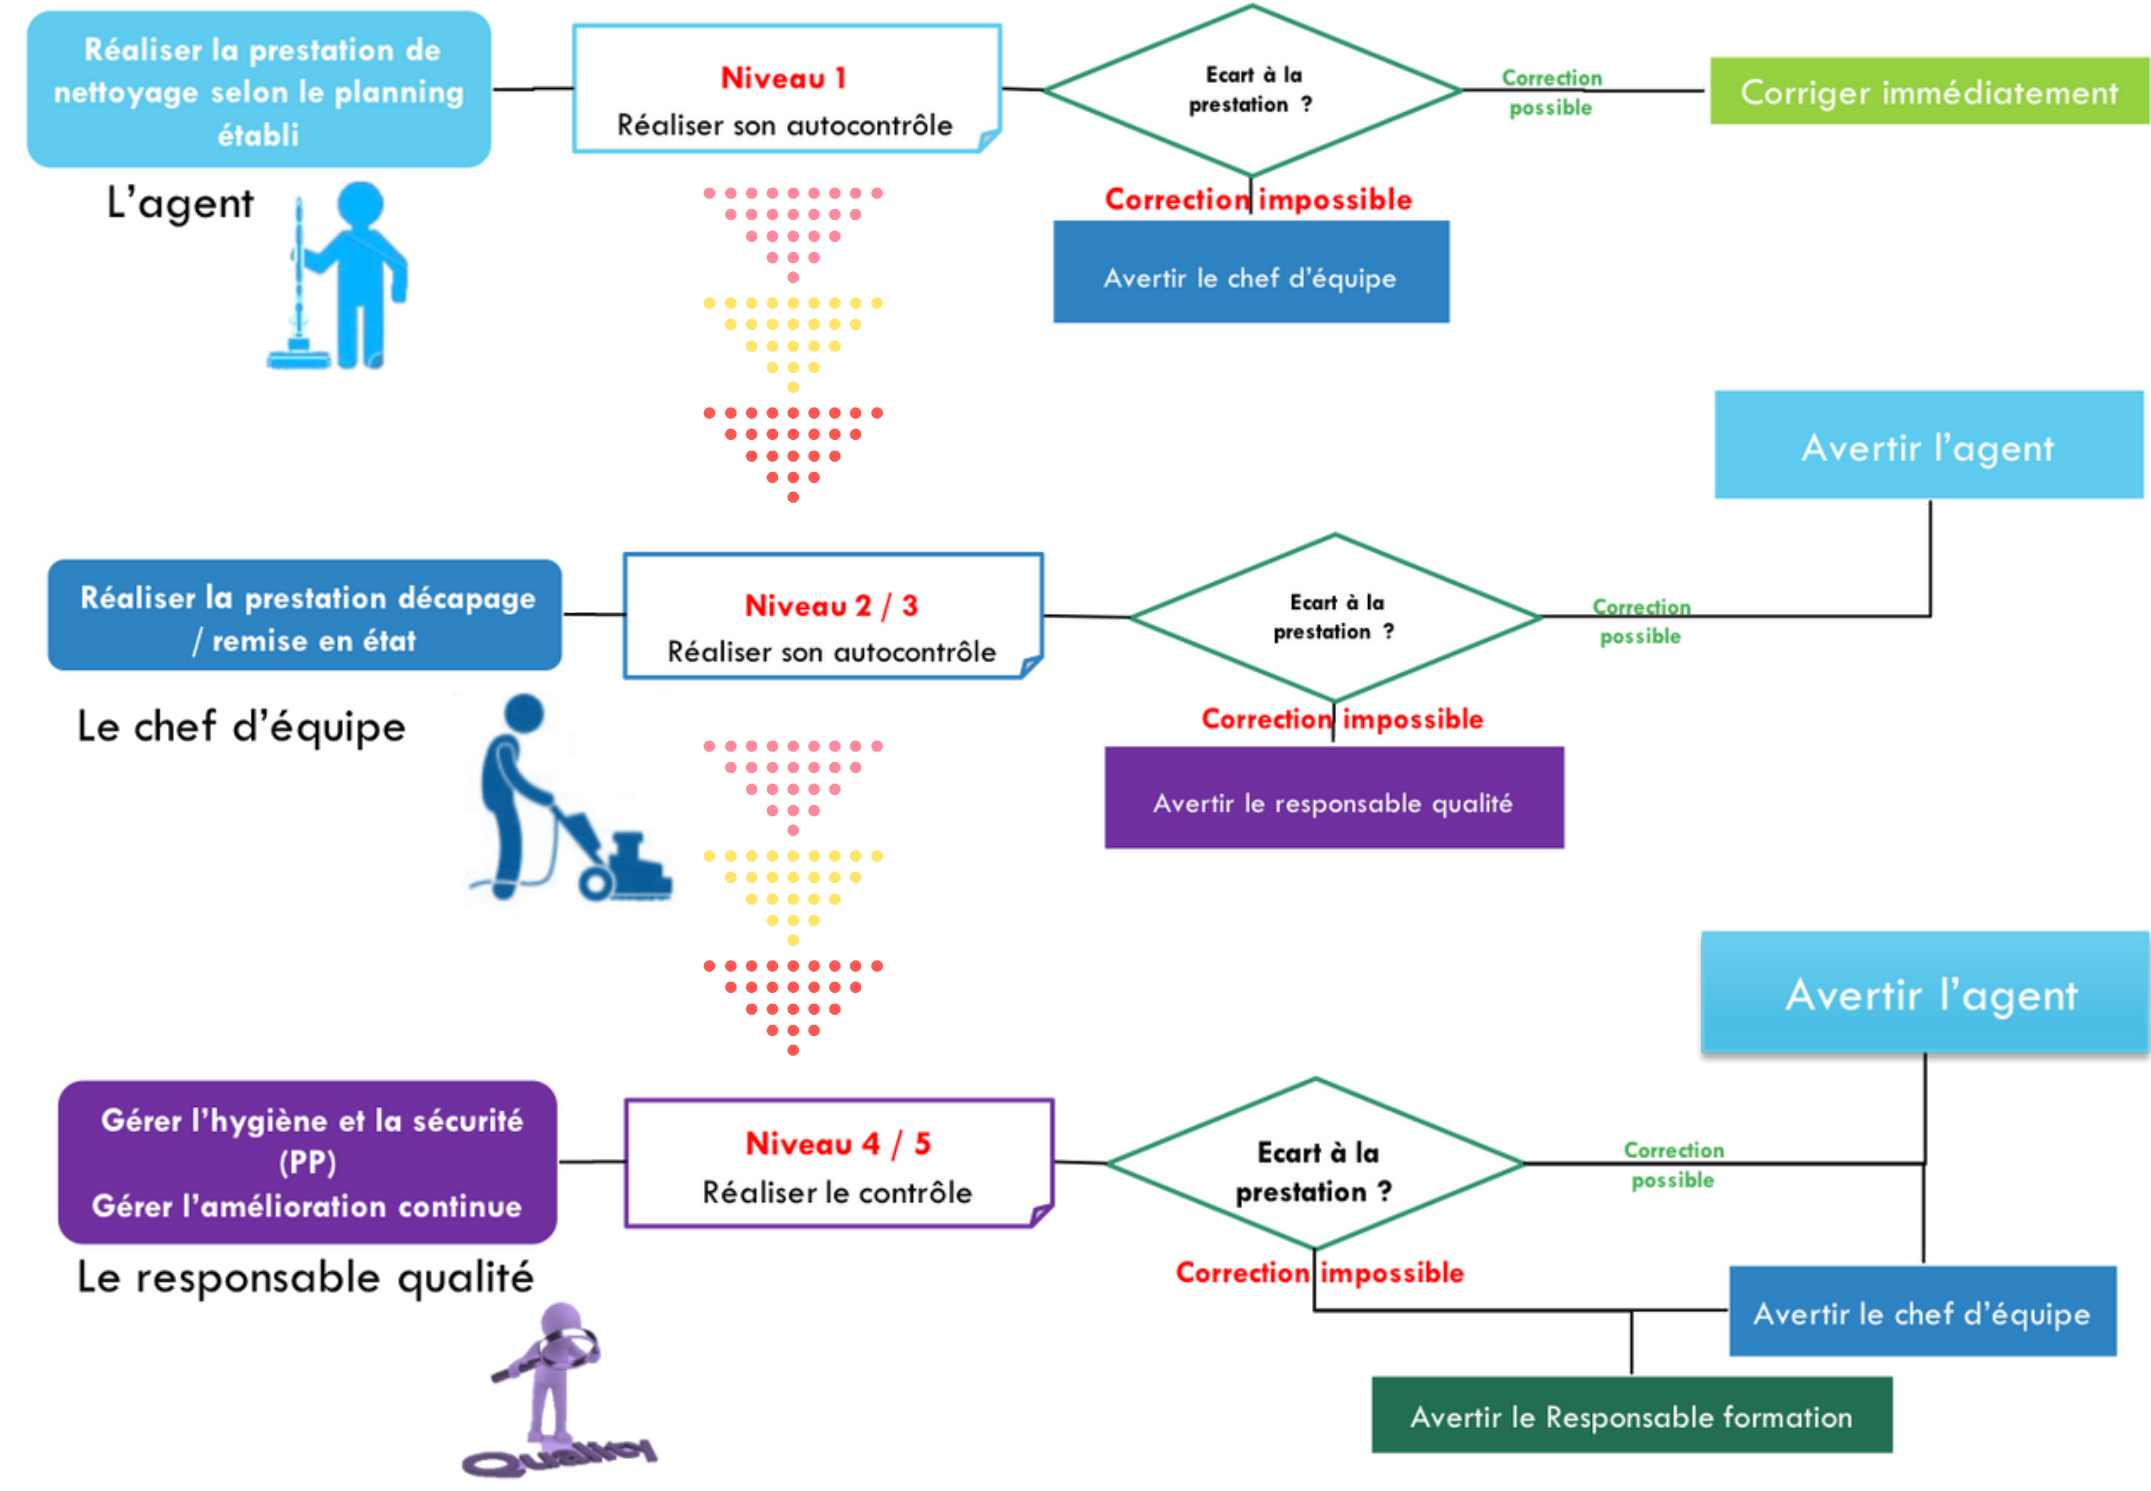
Réaliser la prestation de nettoyage selon le planning établi

L'agent

Niveau 1
Réaliser son autocontrôle

Ecart à la prestation ?

Correction possible

Corriger immédiatement

Correction impossible

Avertir le chef d'équipe

Avertir l'agent

Réaliser la prestation décapage / remise en état

Le chef d'équipe

Niveau 2 / 3
Réaliser son autocontrôle

Ecart à la prestation ?

Correction possible

Correction impossible

Avertir le responsable qualité

Avertir l'agent

Gérer l'hygiène et la sécurité (PP)
Gérer l'amélioration continue

Le responsable qualité

Niveau 4 / 5
Réaliser le contrôle

Ecart à la prestation ?

Correction possible

Correction impossible

Avertir le chef d'équipe

Avertir le Responsable formation

Quality